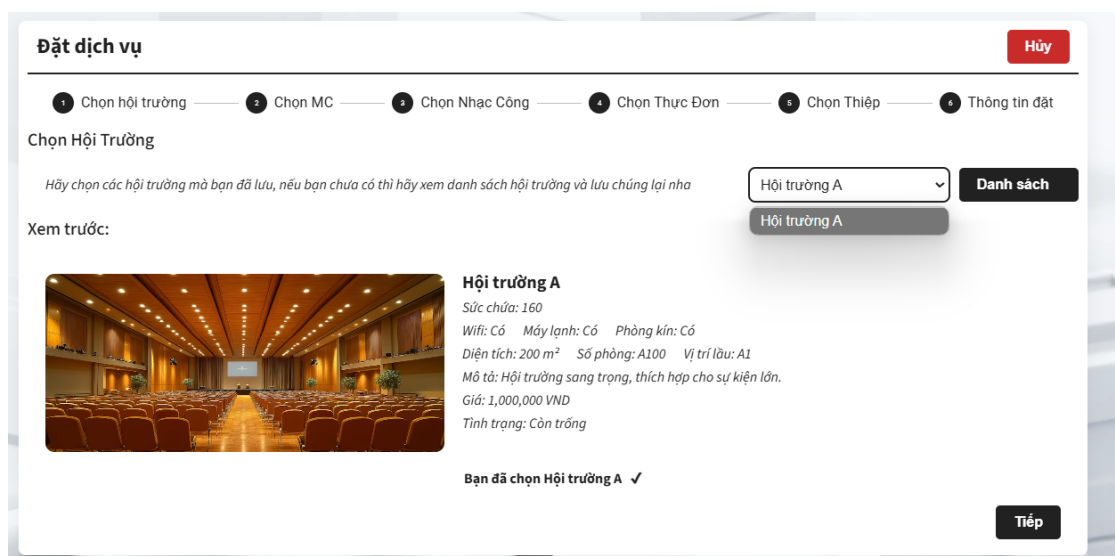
Đặt dịch vụ

Hủy

1 Chọn hội trường
2 Chọn MC
3 Chọn Nhạc Công
4 Chọn Thực Đơn
5 Chọn Thiệp
6 Thông tin đặt

Chọn Hội Trường

Hãy chọn các hội trường mà bạn đã lưu, nếu bạn chưa có thì hãy xem danh sách hội trường và lưu chúng lại nha

Hội trường A

Danh sách

Hội trường A

Xem trước:

Hội trường A

Sức chứa: 160

Wifi: Có Máy lạnh: Có Phòng kín: Có

Diện tích: 200 $m^2$ Số phòng: A100 Vị trí lầu: A1

Mô tả: Hội trường sang trọng, thích hợp cho sự kiện lớn.

Giá: 1,000,000 VND

Tình trạng: Còn trống

Bạn đã chọn Hội trường A ✓

Tiếp